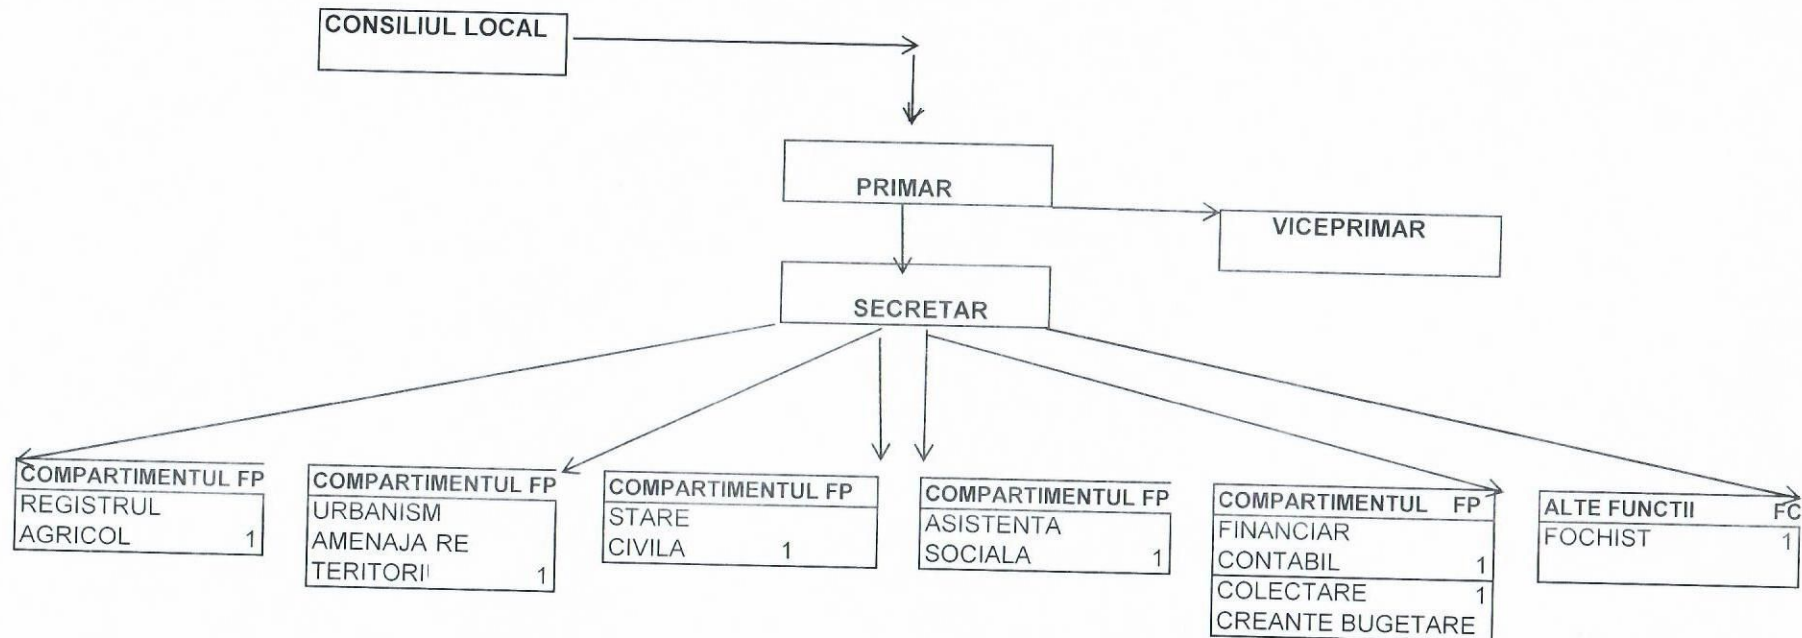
CONSILIUL LOCAL

PRIMAR

VICEPRIMAR

SECRETAR

| COMPARTIMENTUL FP |
|---|
| REGISTRUL AGRICOL 1 |

| COMPARTIMENTUL FP |
|---|
| URBANISM AMENAJA RE TERITORI 1 |

| COMPARTIMENTUL FP |
|---|
| STARE CIVILA 1 |

| COMPARTIMENTUL FP |
|---|
| ASISTENTA SOCIALA 1 |

| COMPARTIMENTUL FP |
|---|
| FINANCIAR CONTABIL 1 |
| COLECTARE 1 CREANTE BUGETARE |

| ALTE FUNCTII FC |
|---|
| FOCHIST 1 |